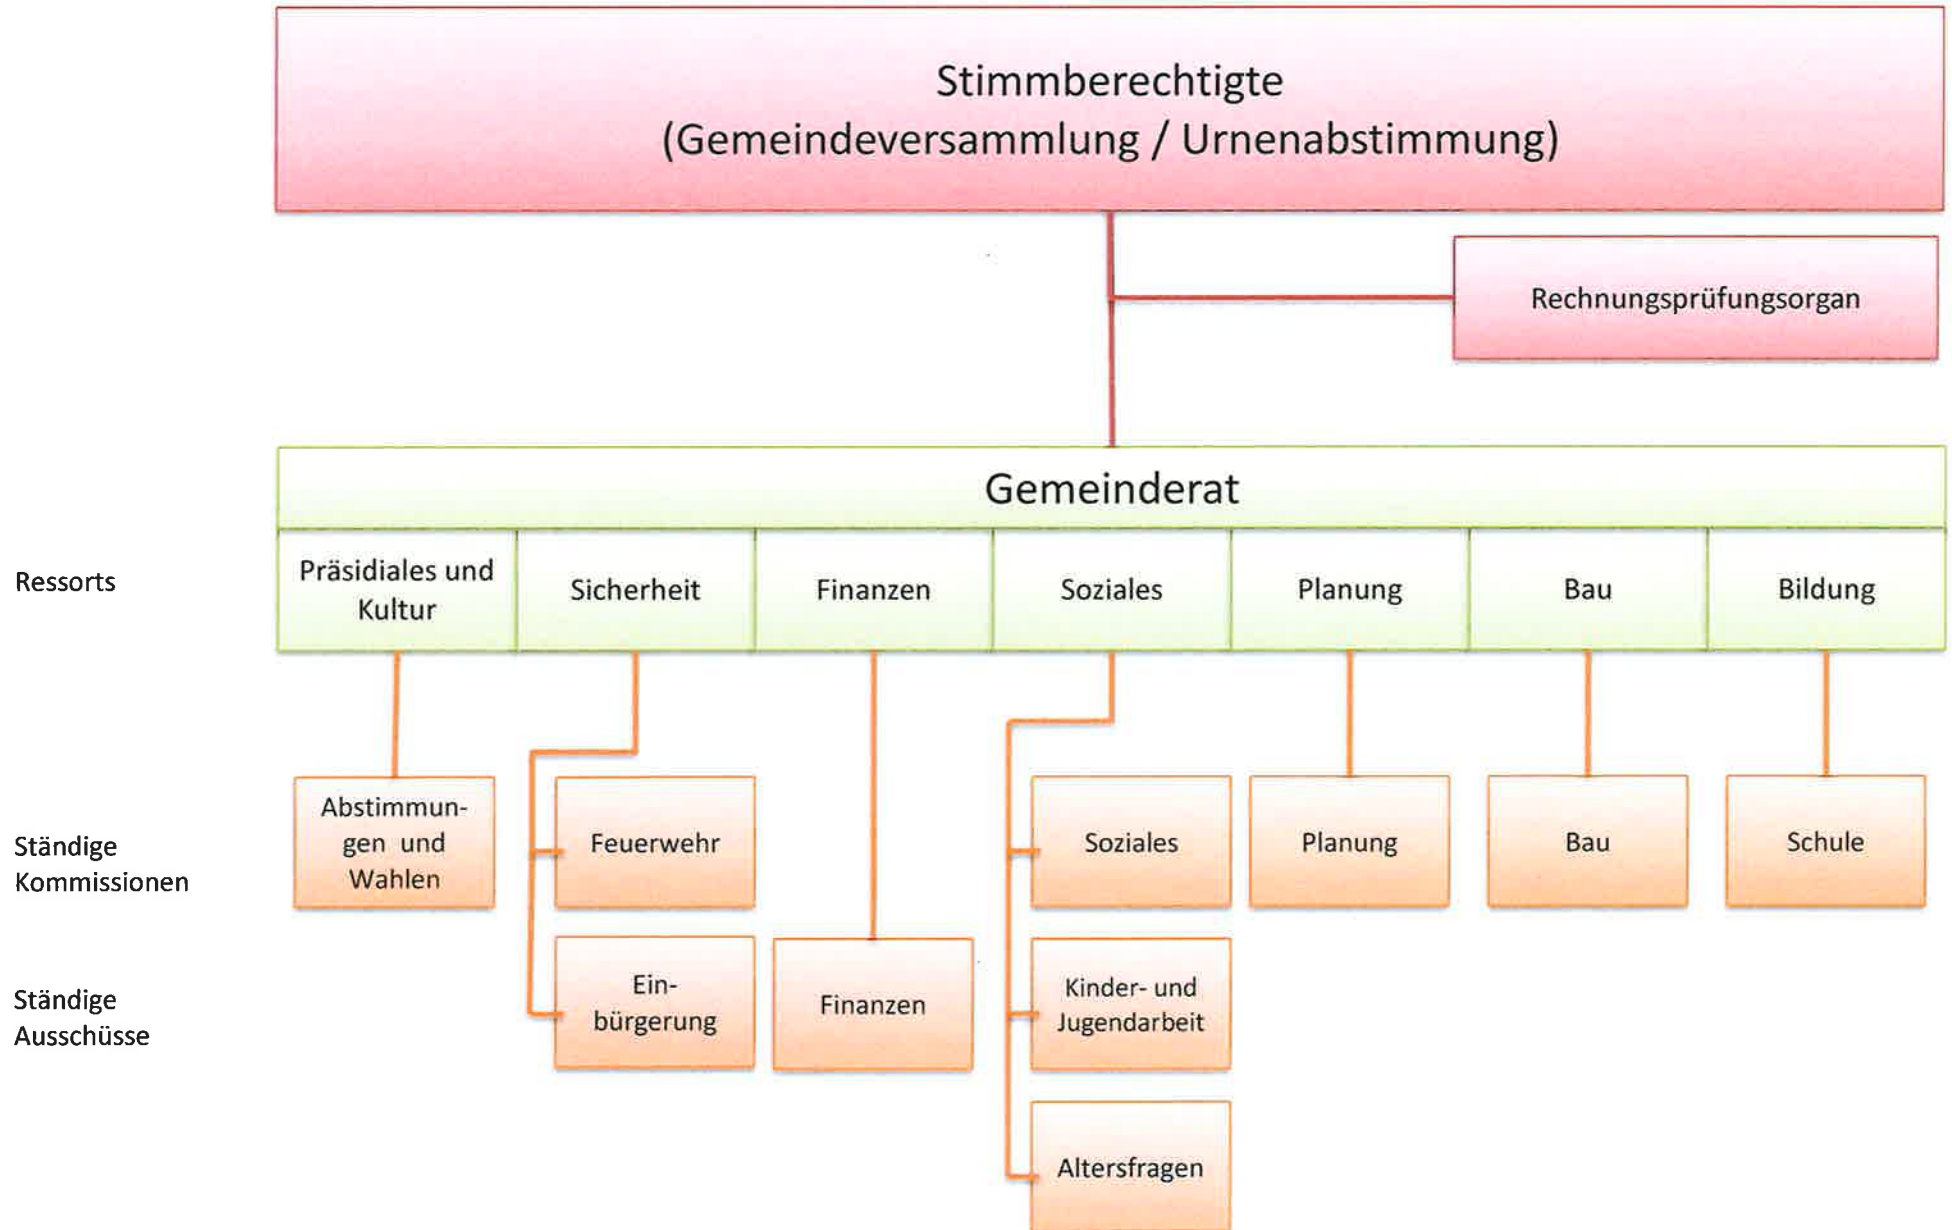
Stimmberechtigte
(Gemeindeversammlung / Urnenabstimmung)

Rechnungsprüfungsorgan

Gemeinderat

Ressorts

Präsidiales und Kultur

Sicherheit

Finanzen

Soziales

Planung

Bau

Bildung

Ständige Kommissionen

Abstimmungen und Wahlen

Feuerwehr

Soziales

Planung

Bau

Schule

Ständige Ausschüsse

Einbürgerung

Finanzen

Kinder- und Jugendarbeit

Altersfragen